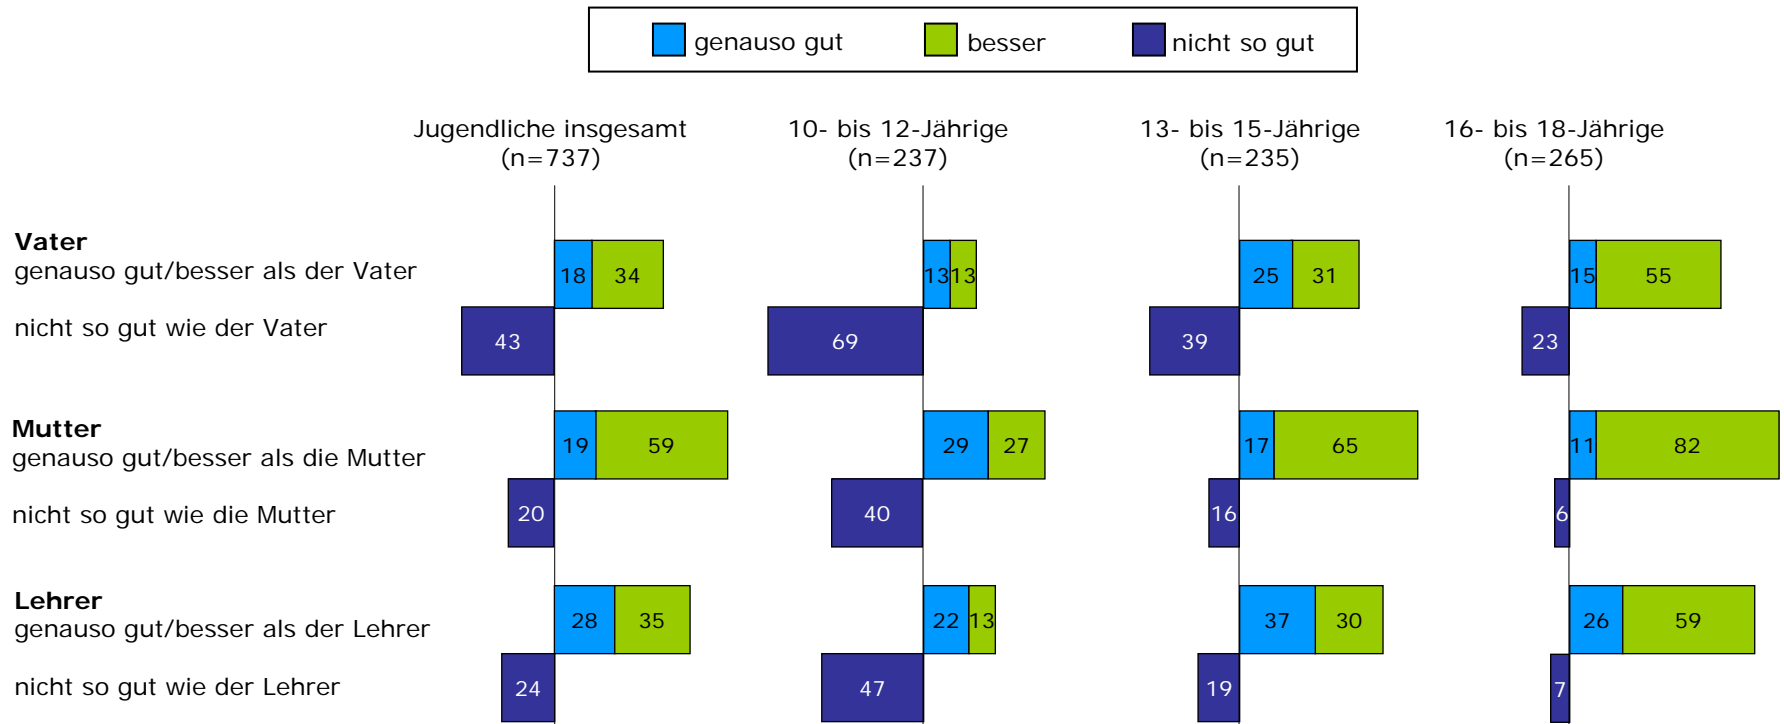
genauso gut | besser | nicht so gut

Jugendliche insgesamt (n=737)
10- bis 12-Jährige (n=237)
13- bis 15-Jährige (n=235)
16- bis 18-Jährige (n=265)

Vater
genauso gut/besser als der Vater
18 34
13 13
25 31
15 55

nicht so gut wie der Vater
43
69
39
23

Mutter
genauso gut/besser als die Mutter
19 59
29 27
17 65
11 82

nicht so gut wie die Mutter
20
40
16
6

Lehrer
genauso gut/besser als der Lehrer
28 35
22 13
37 30
26 59

nicht so gut wie der Lehrer
24
47
19
7